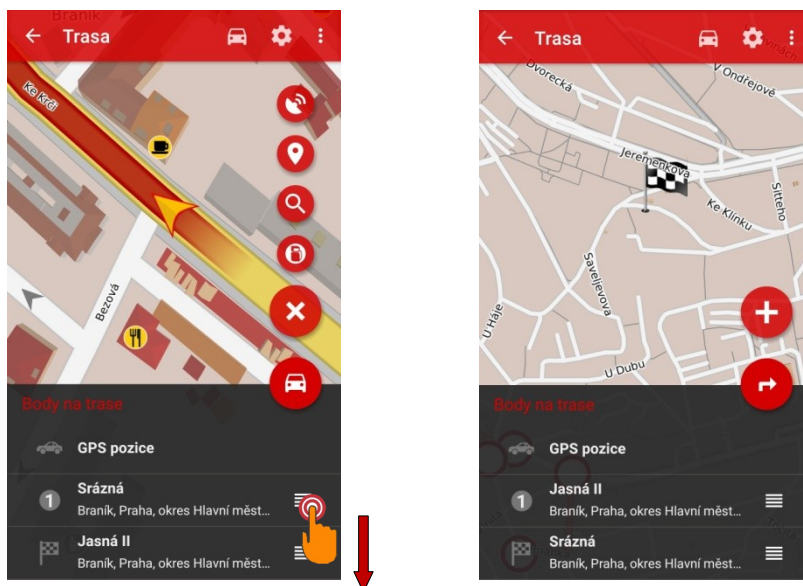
Braník

Trasa

Ke Krči

Bezová

Body na trase

GPS pozice

1 Srázná
Braník, Praha, okres Hlavní měst...

Jasná II
Braník, Praha, okres Hlavní měst...

Trasa

Dvorecká

V Ondřejově

Jeremenkova

Ke Klínku

Sitteho

Saveljevova

U Háje

U Dubu

Body na trase

GPS pozice

1 Jasná II
Braník, Praha, okres Hlavní měst...

Srázná
Braník, Praha, okres Hlavní měst...